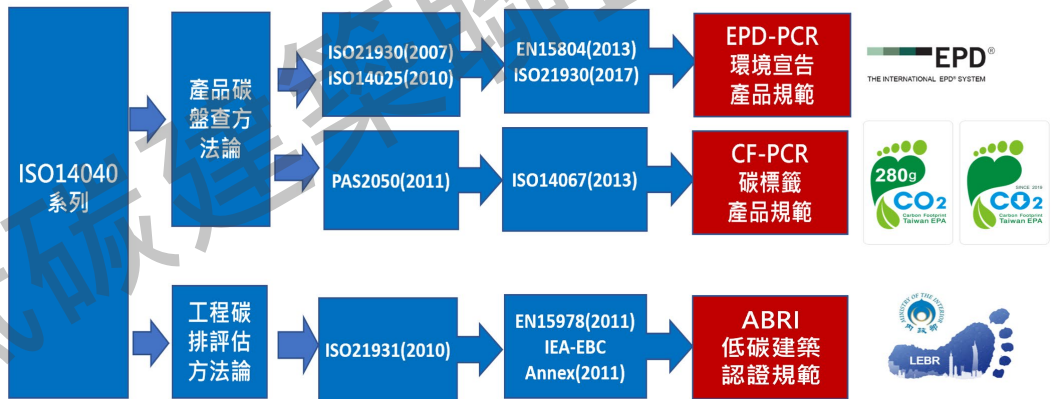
ISO14040
系列

產品碳
盤查方
法論

ISO21930(2007)
ISO14025(2010)

EN15804(2013)
ISO21930(2017)

EPD-PCR
環境宣告
產品規範

EPD®
THE INTERNATIONAL EPD® SYSTEM

PAS2050(2011)

ISO14067(2013)

CF-PCR
碳標籤
產品規範

280g
$CO_2$
Carbon Footprint
Taiwan EPA

SINCE 2019
$CO_2$
Carbon Footprint
Taiwan EPA

工程碳
排評估
方法論

ISO21931(2010)

EN15978(2011)
IEA-EBC
Annex(2011)

ABRI
低碳建築
認證規範

MINISTRY OF THE INTERIOR
內政部
LEBR

碳建築聯